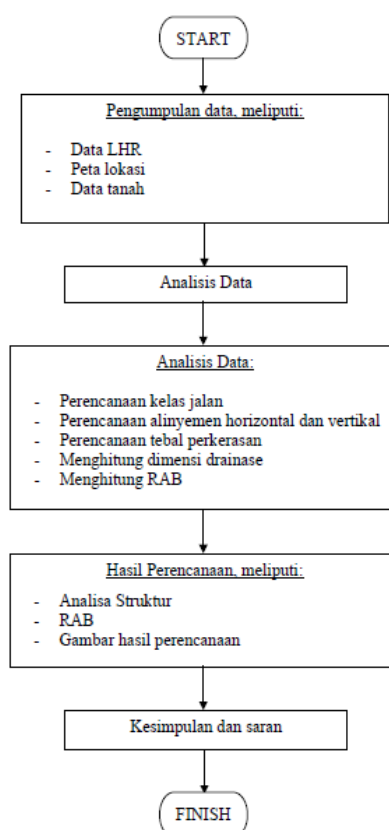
START

Pengumpulan data, meliputi:

- Data LHR
- Peta lokasi
- Data tanah

Analisis Data

Analisis Data:

- Perencanaan kelas jalan
- Perencanaan alinyemen horizontal dan vertikal
- Perencanaan tebal perkerasan
- Menghitung dimensi drainase
- Menghitung RAB

Hasil Perencanaan, meliputi:

- Analisa Struktur
- RAB
- Gambar hasil perencanaan

Kesimpulan dan saran

FINISH